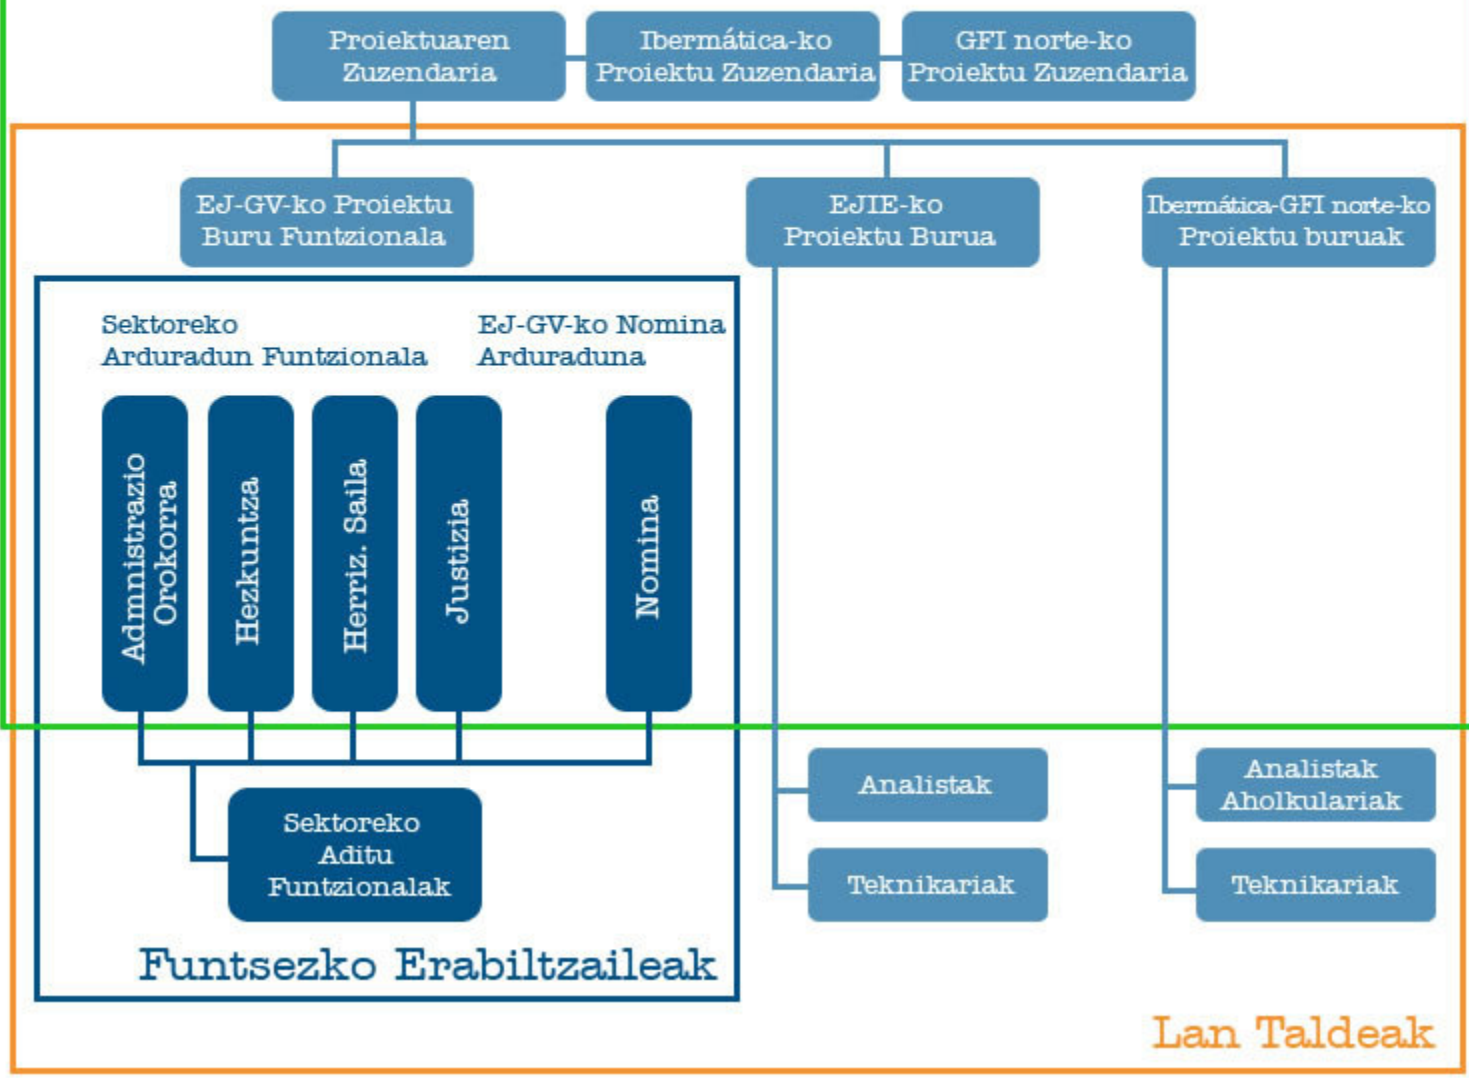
Proiektuaren Zuzendaria

Ibermática-ko Proiektu Zuzendaria

GFI norte-ko Proiektu Zuzendaria

EJ-GV-ko Proiektu Buru Funtzionala

EJIE-ko Proiektu Burua

Ibermática-GFI norte-ko Proiektu buruak

Sektoreko Arduradun Funtzionala

EJ-GV-ko Nomina Arduraduna

Admnistrazio Orokorra

Hezkuntza

Herriz. Saila

Justizia

Nomina

Sektoreko Aditu Funtzionalak

Funtsezko Erabiltzaileak

Analistak

Teknikariak

Analistak Aholkulariak

Teknikariak

Lan Taldeak